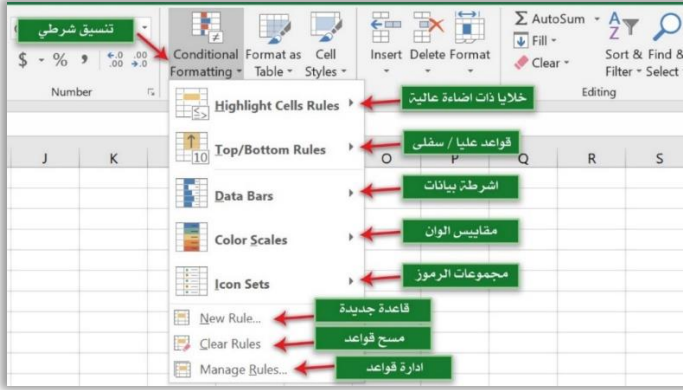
تنسيق شرطي
$ - % ,
$^{\leftarrow .0}_{.00}$ $^{.00}_{\rightarrow .0}$
Number
Conditional Formatting
Format as Table
Cell Styles
Insert
Delete
Format
AutoSum
Fill
Clear
Sort & Filter
Find & Select
Editing
Highlight Cells Rules
خلايا ذات اضاءة عالية
Top/Bottom Rules
قواعد عليا / سفلى
Data Bars
اشرطة بيانات
Color Scales
مقاييس الوان
Icon Sets
مجموعات الرموز
New Rule...
قاعدة جديدة
Clear Rules
مسح قواعد
Manage Rules...
ادارة قواعد
J
K
O
P
Q
R
S